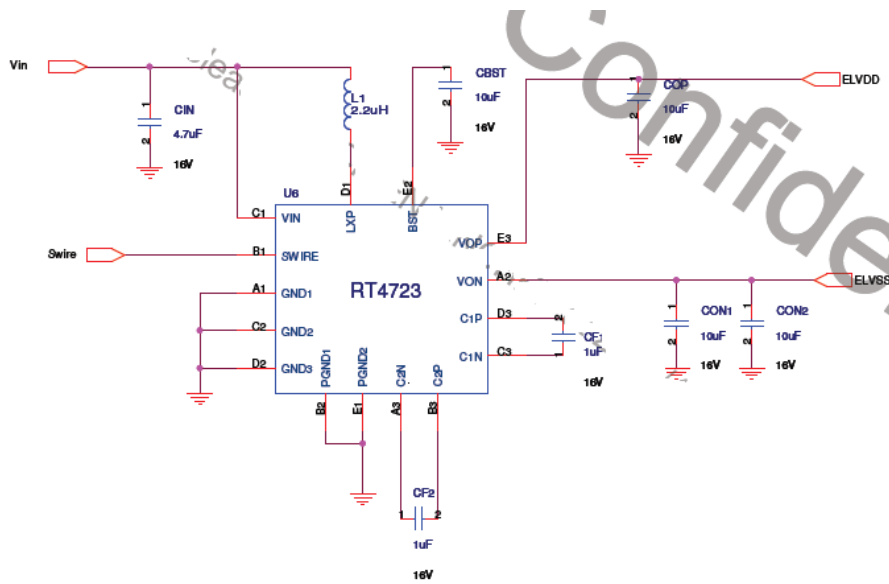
Vin

1
CIN
4.7uF
2
16V

L1
2.2uH

CBST
1
10uF
2
16V

COP
1
10uF
2
16V

ELVDD

U6

D1
E2

C1 VIN
LXP
BST

B1 SWIRE
Swire

VOP E3

RT4723

VON A2
ELVSS

A1 GND1
C2 GND2
D2 GND3

C1P D3
C1N C3

2
CF1
1uF
1
16V

CON1
1
10uF
2
16V

CON2
1
10uF
2
16V

PGND1
PGND2
C2N
C2P

B2
E1
A3
B3

CF2
1 2
1uF
16V

Confide